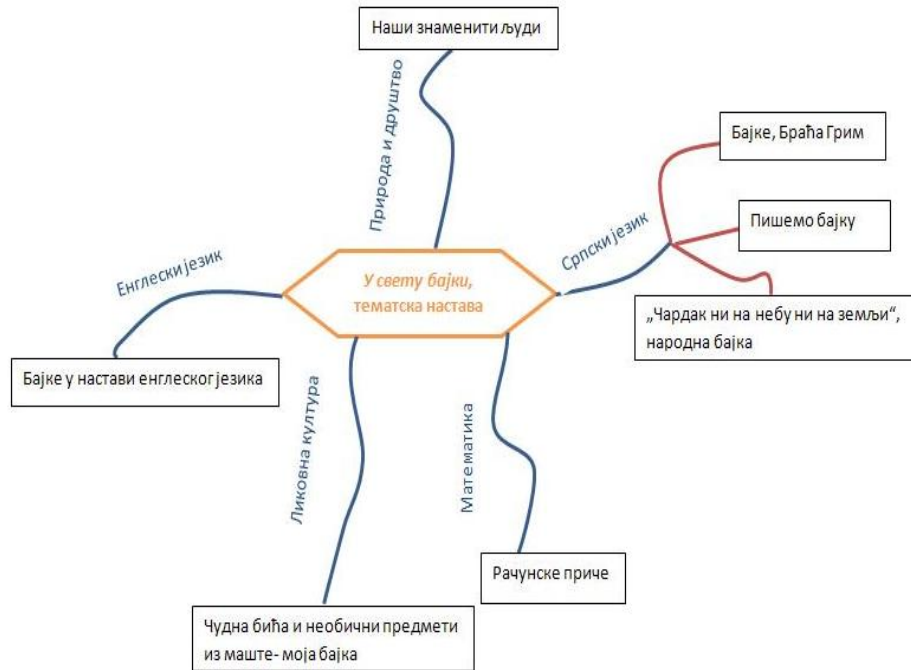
Наши знаменити људи

Природа и друштво

Бајке, Браћа Грим

Српски језик

Пишемо бајку

Енглески језик

У свету бајки, тематска настава

„Чардак ни на небу ни на земљи", народна бајка

Бајке у настави енглеског језика

Ликовна култура

Математика

Рачунске приче

Чудна бића и необични предмети из маште- моја бајка